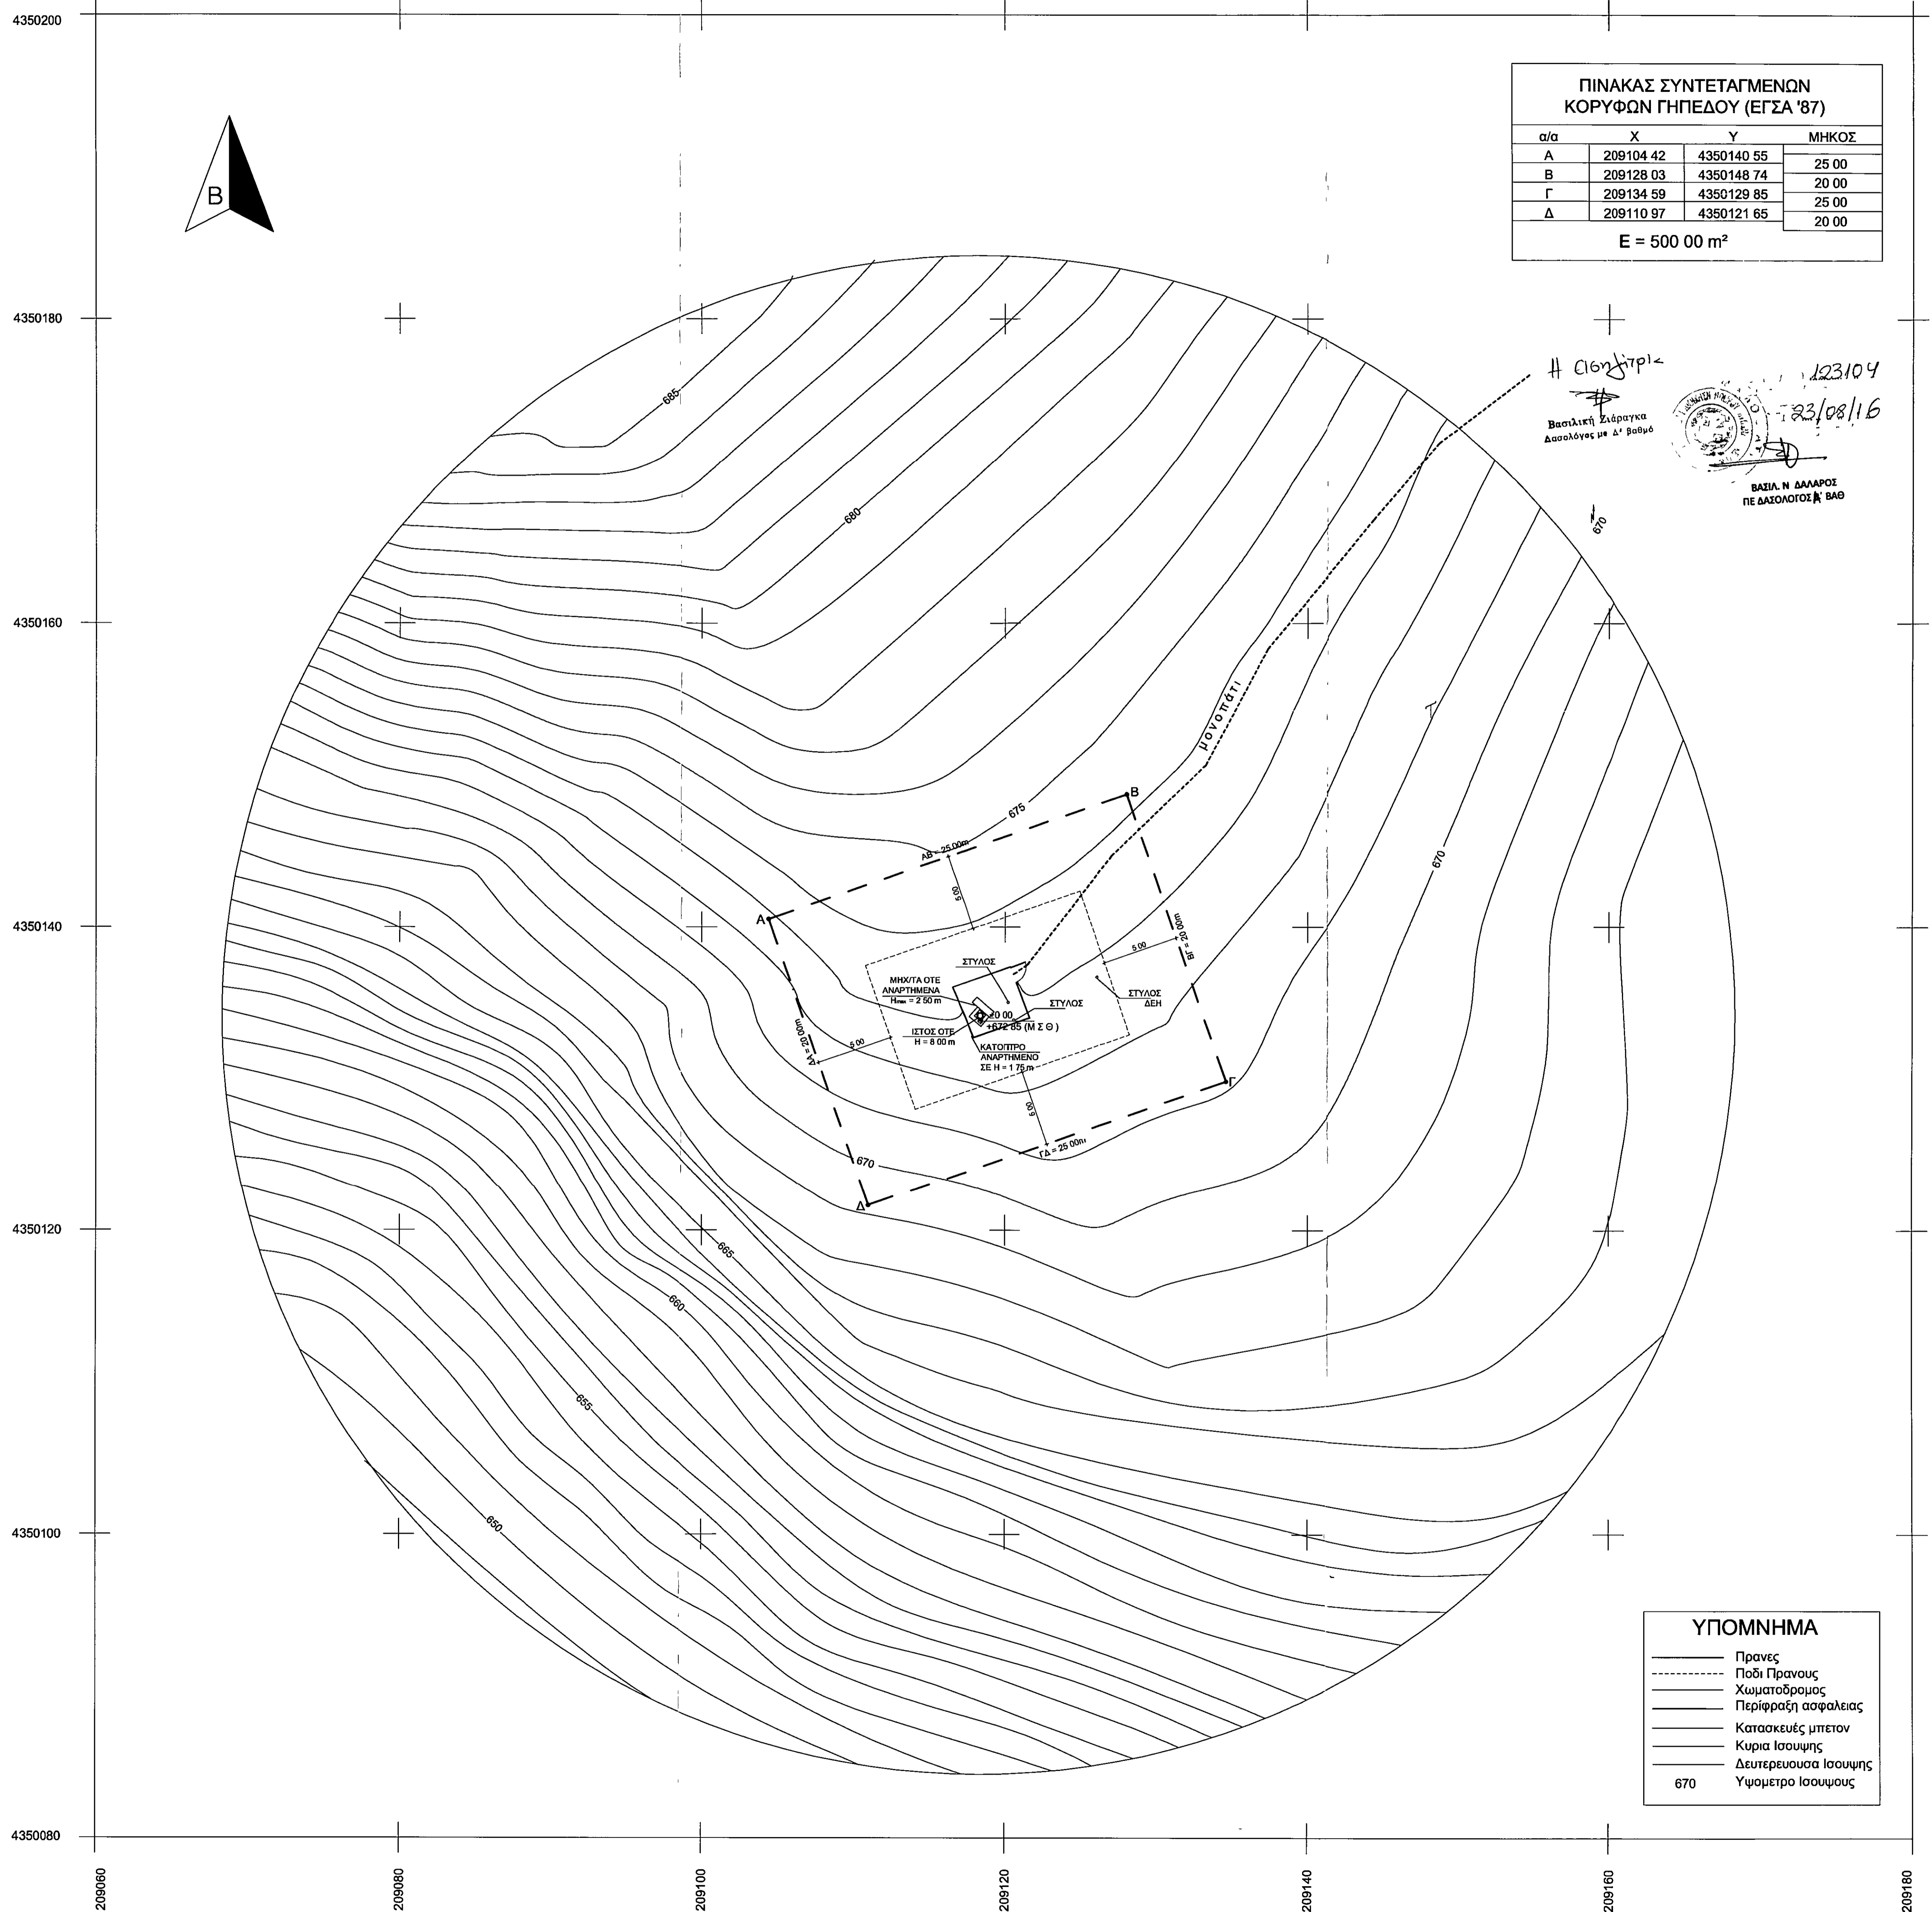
4350200

ΠΙΝΑΚΑΣ ΣΥΝΤΕΤΑΓΜΕΝΩΝ
ΚΟΡΥΦΩΝ ΓΗΠΕΔΟΥ (ΕΓΣΑ '87)

| α/α | X | Y | ΜΗΚΟΣ |
|---|---|---|---|
| Α | 209104 42 | 4350140 55 | 25 00 |
| Β | 209128 03 | 4350148 74 | 20 00 |
| Γ | 209134 59 | 4350129 85 | 25 00 |
| Δ | 209110 97 | 4350121 65 | 20 00 |

Ε = 500 00 m²

Β

4350180

Η Σύνταξη
Βασιλική Σιάραγκα
Δασολόγος με Δ' βαθμό

123104
23/08/16

ΒΑΣΙΛ. Ν ΔΑΛΑΡΟΣ
ΠΕ ΔΑΣΟΛΟΓΟΣ Α' ΒΑΘ

685
680
670

4350160

μονοπάτι

675
Β
ΑΒ = 25.00m
5.00
Α
4350140
ΒΓ = 20.00m
5.00
ΣΤΥΛΟΣ
ΜΗΧ/ΤΑ ΟΤΕ ΑΝΑΡΤΗΜΕΝΑ $H_{max}$ = 2 50 m
ΣΤΥΛΟΣ
ΣΤΥΛΟΣ ΔΕΗ
20 00
+672 85 (Μ Σ Θ)
ΙΣΤΟΣ ΟΤΕ Η = 8 00 m
ΔΑ = 20.00m
5.00
ΚΑΤΟΠΤΡΟ ΑΝΑΡΤΗΜΕΝΟ ΣΕ Η = 1 75 m
Γ
5.00
ΓΔ = 25.00m
670
Δ
670

4350120

665
660
655

4350100

650

ΥΠΟΜΝΗΜΑ
Πρανες
Ποδι Πρανους
Χωματοδρομος
Περίφραξη ασφαλειας
Κατασκευές μπετον
Κυρια Ισουψης
Δευτερευουσα Ισουψης
670 Υψομετρο Ισουψους

4350080

209060
209080
209100
209120
209140
209160
209180